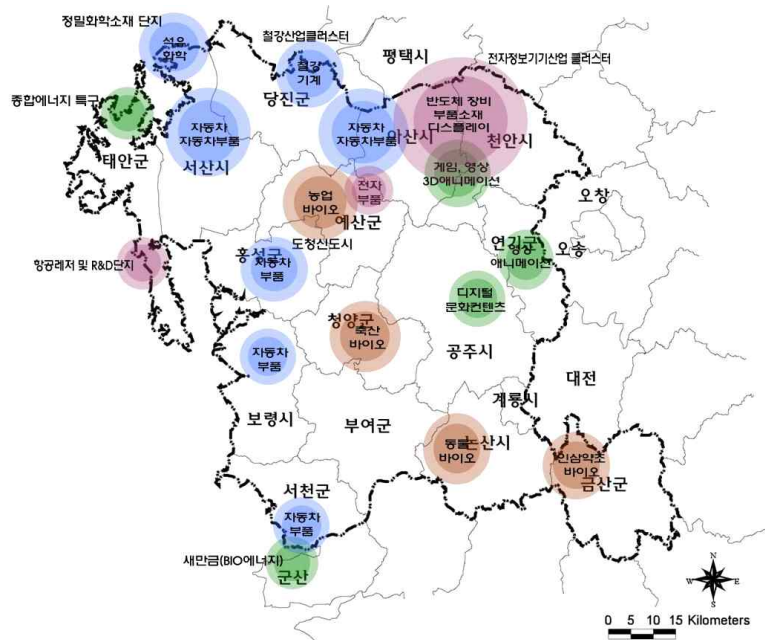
정밀화학소재 단지
석유화학
철강산업클러스터
철강기계
평택시
전자정보기기산업 클러스터
종합에너지 특구
당진군
자동차 자동차부품
자동차 자동차부품
반도체 장비 부품소재 디스플레이
아산시
천안시
태안군
서산시
게임, 영상 3D애니메이션
농업 바이오
전자 부품
예산군
오창
도청신도시
연기군
영상 애니메이션
오송
항공레저 및 R&D단지
홍성군
자동차 부품
디지털 문화컨텐츠
청양군
축산 바이오
자동차 부품
공주시
대전
계룡시
보령시
부여군
동물 바이오
논산시
인삼약초 바이오
금산군
서천군
자동차 부품
새만금(BIO에너지)
군산
N
W
E
S
0 5 10 15 Kilometers